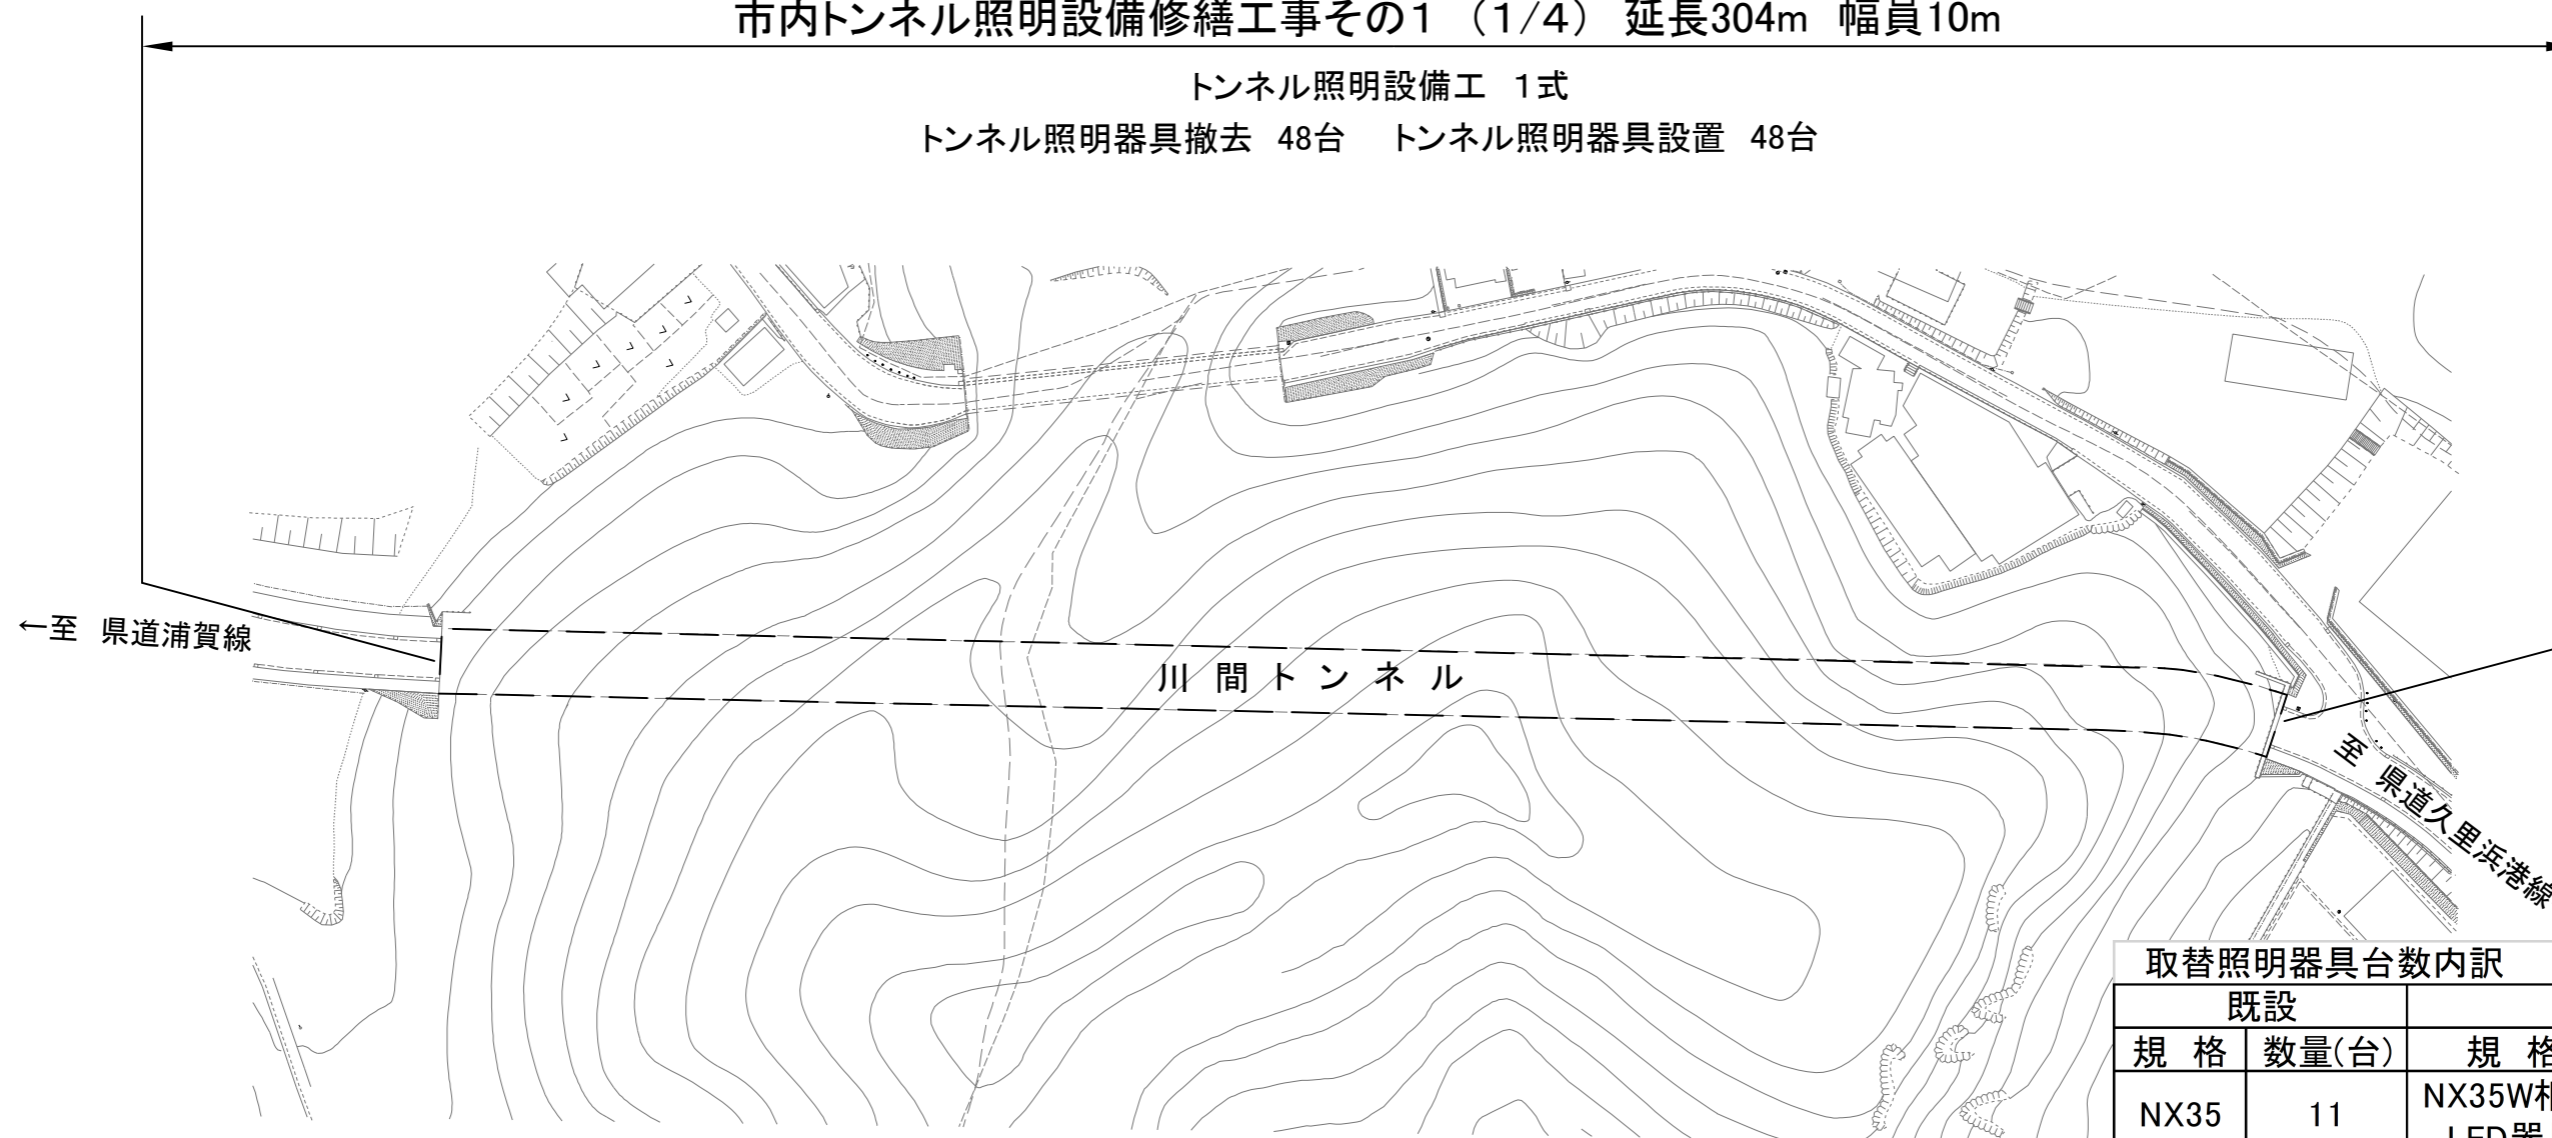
市内トンネル照明設備修繕工事その1 （1/4） 延長304m 幅員10m

トンネル照明設備工 1式

トンネル照明器具撤去 48台 トンネル照明器具設置 48台

←至 県道浦賀線

川間トンネル

至 県道久里浜港線

取替照明器具台数内訳

| 既設 | | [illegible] |
|---|---|---|
| 規 格 | 数量(台) | 規 格 |
| NX35 | 11 | NX35W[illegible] LED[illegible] |